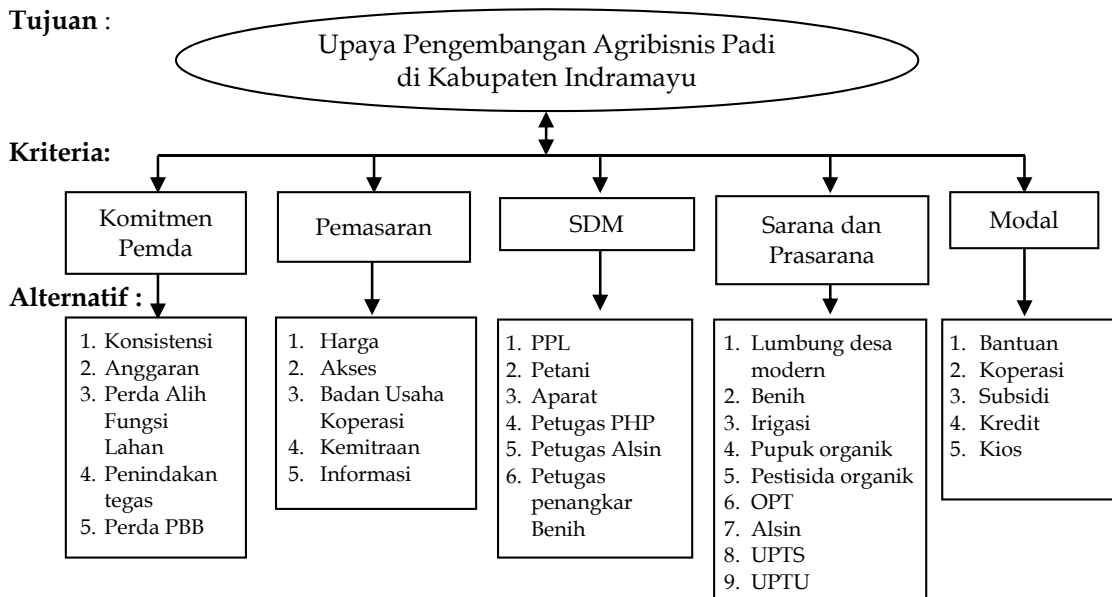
**Tujuan** :

Upaya Pengembangan Agribisnis Padi di Kabupaten Indramayu

**Kriteria:**

Komitmen Pemda

Pemasaran

SDM

Sarana dan Prasarana

Modal

**Alternatif :**

1. Konsistensi
2. Anggaran
3. Perda Alih Fungsi Lahan
4. Penindakan tegas
5. Perda PBB

1. Harga
2. Akses
3. Badan Usaha Koperasi
4. Kemitraan
5. Informasi

1. PPL
2. Petani
3. Aparat
4. Petugas PHP
5. Petugas Alsin
6. Petugas penangkar Benih

1. Lumbung desa modern
2. Benih
3. Irigasi
4. Pupuk organik
5. Pestisida organik
6. OPT
7. Alsin
8. UPTS
9. UPTU

1. Bantuan
2. Koperasi
3. Subsidi
4. Kredit
5. Kios